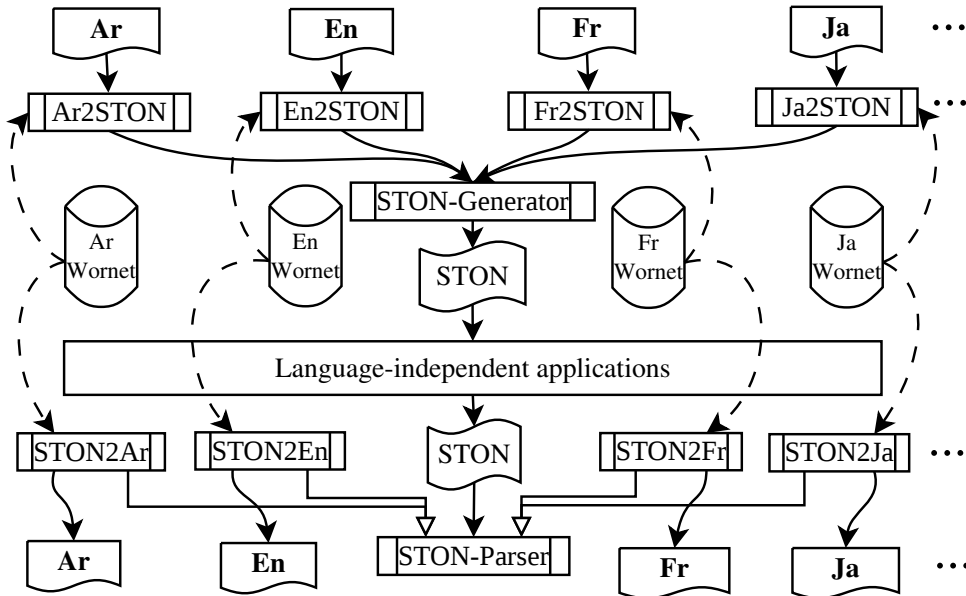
Ar
En
Fr
Ja
...
Ar2STON
En2STON
Fr2STON
Ja2STON
...
STON-Generator
Ar Wornet
En Wornet
Fr Wornet
Ja Wornet
STON
Language-independent applications
STON2Ar
STON2En
STON
STON2Fr
STON2Ja
...
Ar
En
STON-Parser
Fr
Ja
...